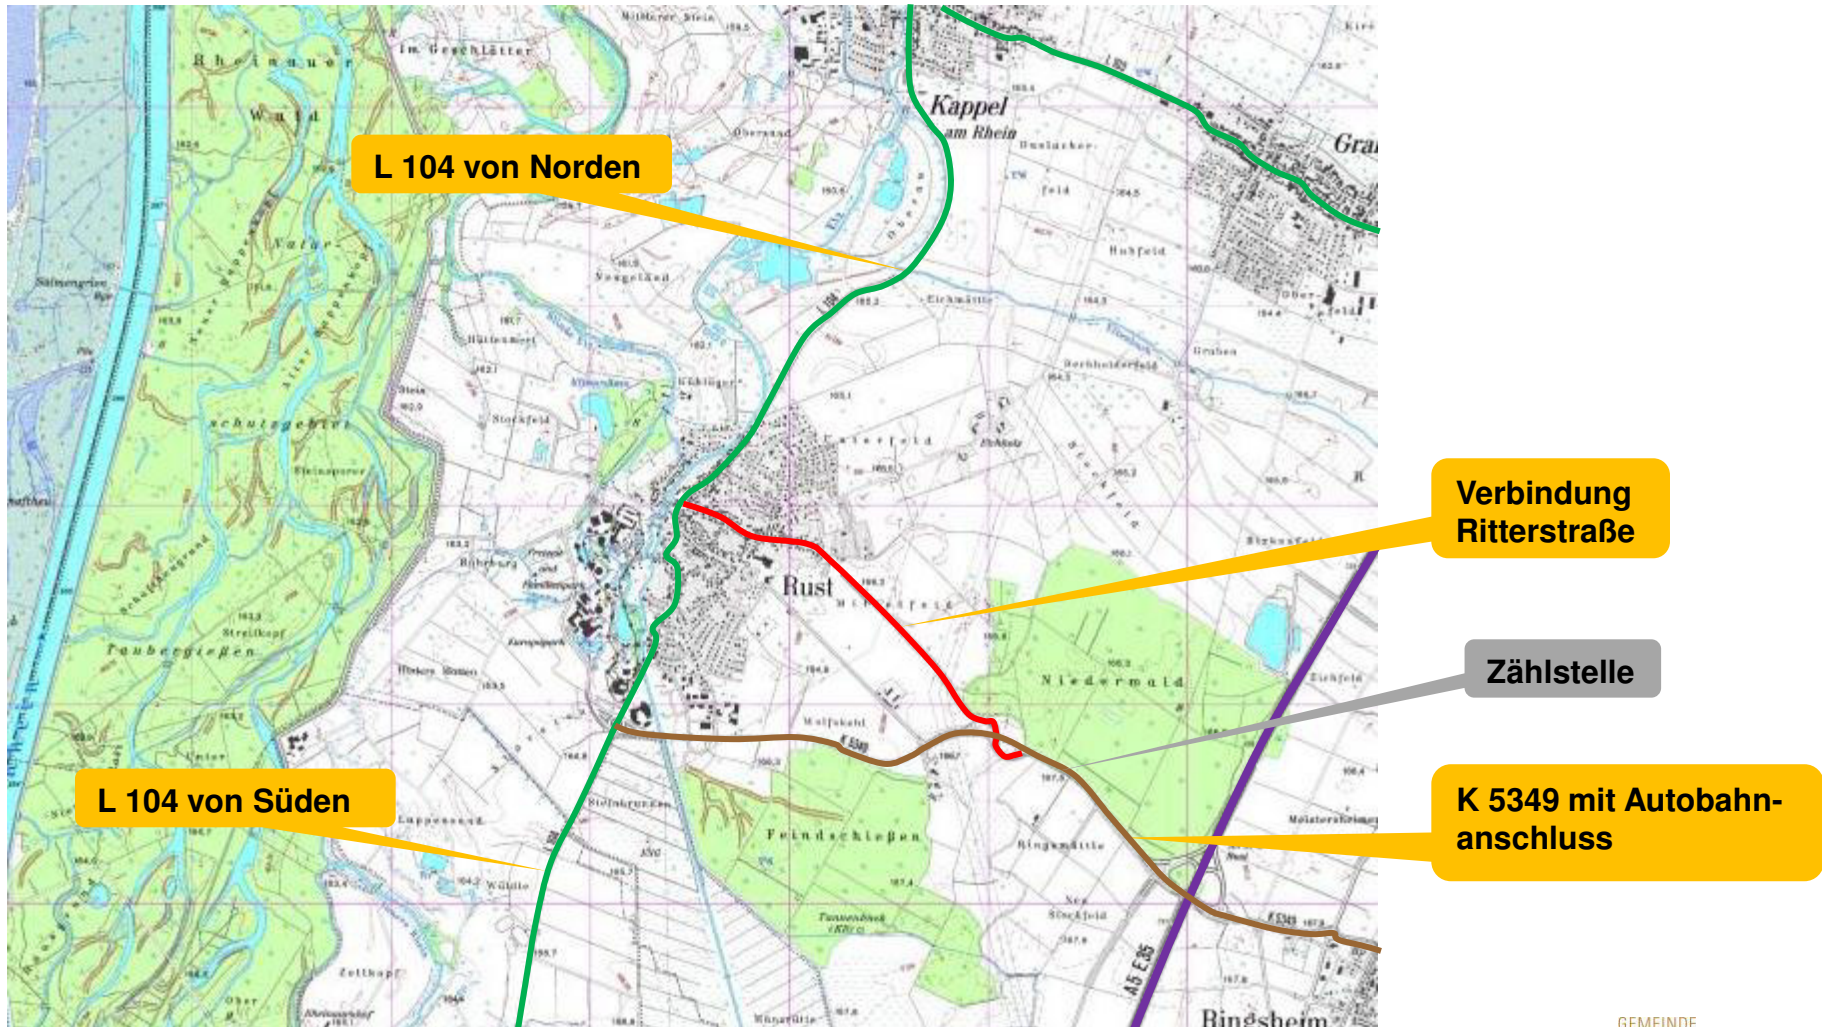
L 104 von Norden

Verbindung Ritterstraße

Zählstelle

K 5349 mit Autobahnanschluss

L 104 von Süden

Rheinauer Wald

Im Geschlätter

Kappel am Rhein

Gra

Rust

Niederwald

Feindschießen

Ringsheim

Taubergießen

Naturschutzgebiet

Wolfsackerfeld

Unterfeld

Mittelfeld

Ringsmättle

Stockfeld

A5 E35

K 5349

L 104

GEMEINDE